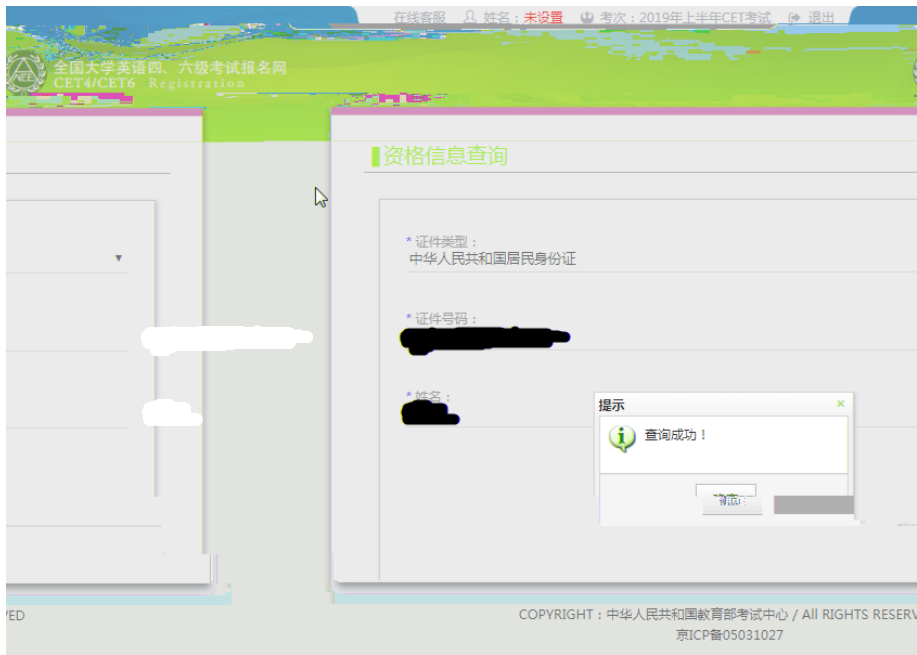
在线客服　姓名：未设置　考次：2019年上半年CET考试　退出

全国大学英语四、六级考试报名网
CET4/CET6 Registration

资格信息查询

* 证件类型：
中华人民共和国居民身份证

* 证件号码：
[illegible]

* 姓名：
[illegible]

提示
查询成功！
确定

VED

COPYRIGHT：中华人民共和国教育部考试中心 / All RIGHTS RESERV
京ICP备05031027